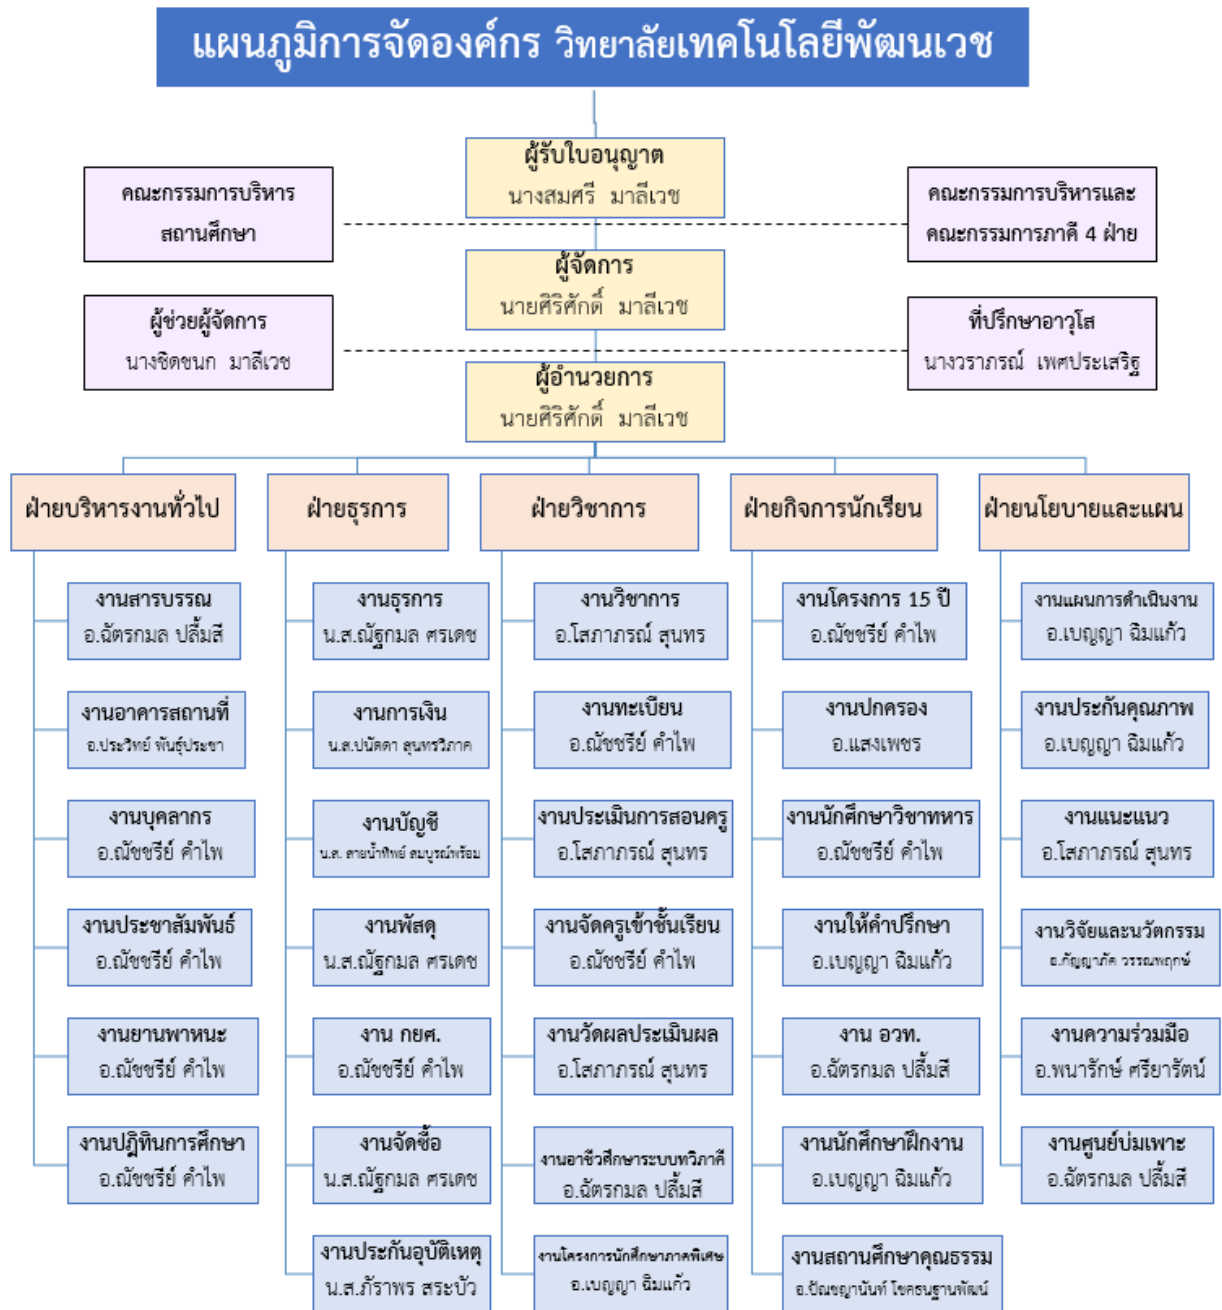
แผนภูมิการจัดองค์กร วิทยาลัยเทคโนโลยีพัฒนเวช

ผู้รับใบอนุญาต
นางสมศรี มาลีเวช

คณะกรรมการบริหารสถานศึกษา

คณะกรรมการบริหารและคณะกรรมการภาคี 4 ฝ่าย

ผู้จัดการ
นายศิริศักดิ์ มาลีเวช

ผู้ช่วยผู้จัดการ
นางชิดชนก มาลีเวช

ที่ปรึกษาอาวุโส
นางวราภรณ์ เพศประเสริฐ

ผู้อำนวยการ
นายศิริศักดิ์ มาลีเวช

ฝ่ายบริหารงานทั่วไป

งานสารบรรณ
อ.ฉัตรกมล ปลื้มสี

งานอาคารสถานที่
อ.ประวิทย์ พันธุ์ประชา

งานบุคลากร
อ.ณัชชรีย์ คำไพ

งานประชาสัมพันธ์
อ.ณัชชรีย์ คำไพ

งานยานพาหนะ
อ.ณัชชรีย์ คำไพ

งานปฏิทินการศึกษา
อ.ณัชชรีย์ คำไพ

ฝ่ายธุรการ

งานธุรการ
น.ส.ณัฐกมล ศรเดช

งานการเงิน
น.ส.ปนัดดา สุนทรวิภาค

งานบัญชี
น.ส. สายน้ำทิพย์ สมบูรณ์พร้อม

งานพัสดุ
น.ส.ณัฐกมล ศรเดช

งาน กยศ.
อ.ณัชชรีย์ คำไพ

งานจัดซื้อ
น.ส.ณัฐกมล ศรเดช

งานประกันอุบัติเหตุ
น.ส.ภัราพร สระบัว

ฝ่ายวิชาการ

งานวิชาการ
อ.โสภาภรณ์ สุนทร

งานทะเบียน
อ.ณัชชรีย์ คำไพ

งานประเมินการสอนครู
อ.โสภาภรณ์ สุนทร

งานจัดครูเข้าชั้นเรียน
อ.ณัชชรีย์ คำไพ

งานวัดผลประเมินผล
อ.โสภาภรณ์ สุนทร

งานอาชีวศึกษาระบบทวิภาคี
อ.ฉัตรกมล ปลื้มสี

งานโครงการนักศึกษาภาคพิเศษ
อ.เบญญา ฉิมแก้ว

ฝ่ายกิจการนักเรียน

งานโครงการ 15 ปี
อ.ณัชชรีย์ คำไพ

งานปกครอง
อ.แสงเพชร

งานนักศึกษาวิชาทหาร
อ.ณัชชรีย์ คำไพ

งานให้คำปรึกษา
อ.เบญญา ฉิมแก้ว

งาน อวท.
อ.ฉัตรกมล ปลื้มสี

งานนักศึกษาฝึกงาน
อ.เบญญา ฉิมแก้ว

งานสถานศึกษาคุณธรรม
อ.ปัณฑญานันท์ โชคธนฐานพัฒน์

ฝ่ายนโยบายและแผน

งานแผนการดำเนินงาน
อ.เบญญา ฉิมแก้ว

งานประกันคุณภาพ
อ.เบญญา ฉิมแก้ว

งานแนะแนว
อ.โสภาภรณ์ สุนทร

งานวิจัยและนวัตกรรม
อ.กัญญาภัค วรรณพฤกษ์

งานความร่วมมือ
อ.พนารักษ์ ศรียารัตน์

งานศูนย์บ่มเพาะ
อ.ฉัตรกมล ปลื้มสี